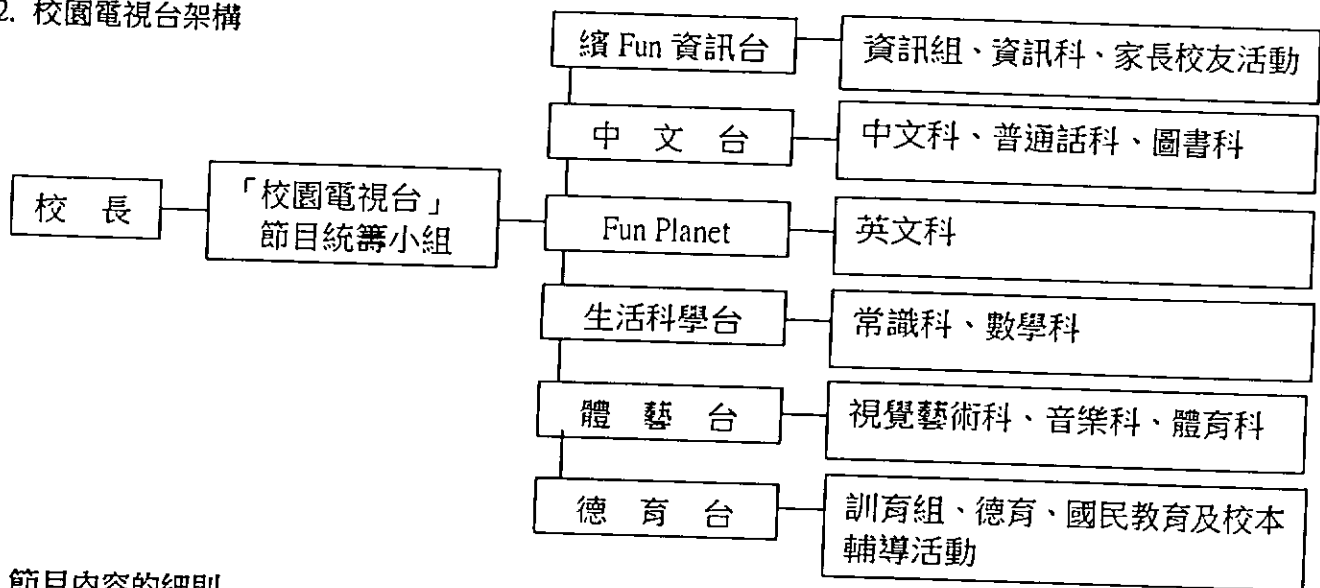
2. 校園電視台架構

校 長

「校園電視台」節目統籌小組

繽 Fun 資訊台

資訊組、資訊科、家長校友活動

中 文 台

中文科、普通話科、圖書科

Fun Planet

英文科

生活科學台

常識科、數學科

體 藝 台

視覺藝術科、音樂科、體育科

德 育 台

訓育組、德育、國民教育及校本輔導活動

節目內容的細則